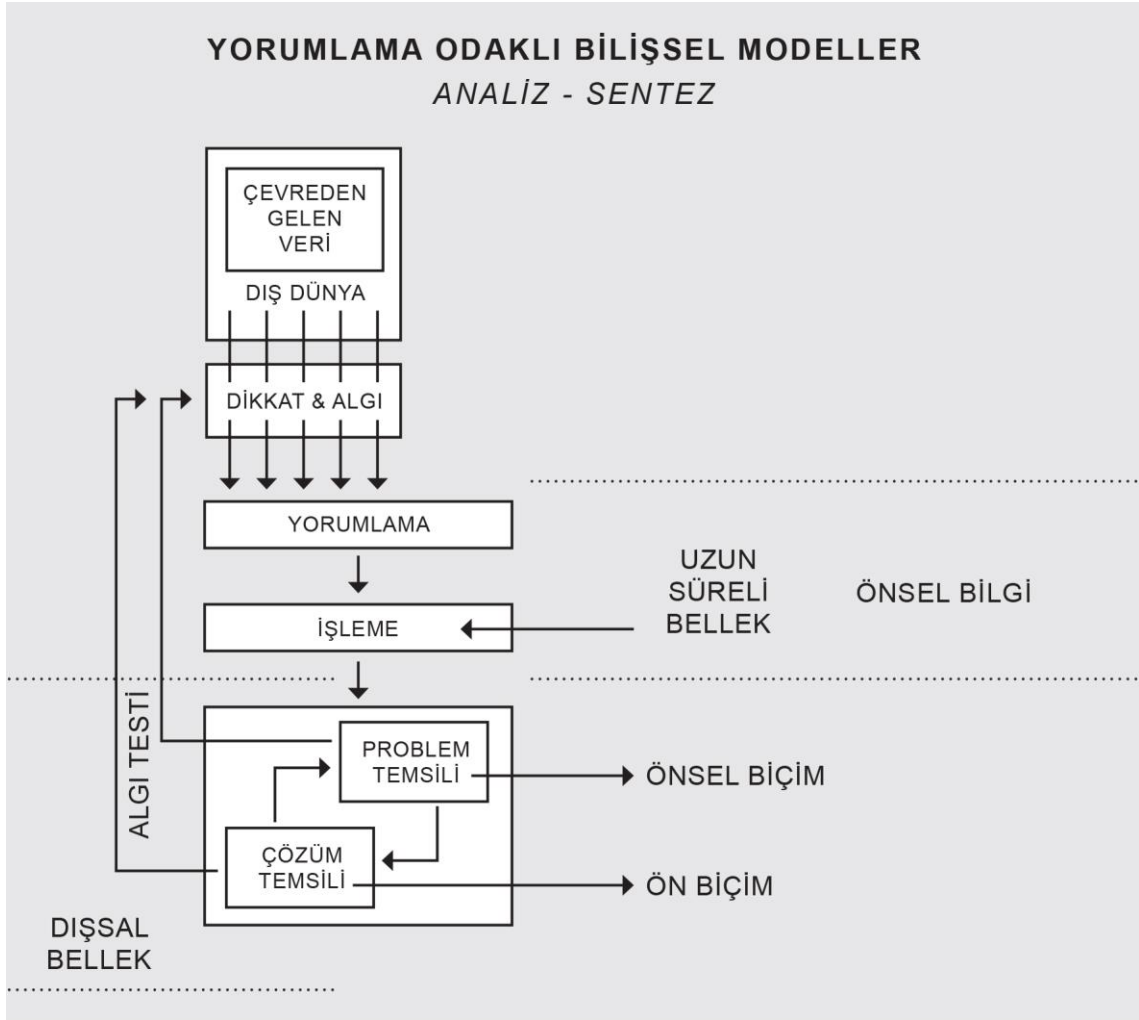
YORUMLAMA ODAKLI BİLİŞSEL MODELLER
ANALİZ - SENTEZ

ÇEVREDEN GELEN VERİ

DIŞ DÜNYA

DİKKAT & ALGI

YORUMLAMA

UZUN SÜRELİ BELLEK

ÖNSEL BİLGİ

İŞLEME

ALGI TESTİ

PROBLEM TEMSİLİ

ÖNSEL BİÇİM

ÇÖZÜM TEMSİLİ

ÖN BİÇİM

DIŞSAL BELLEK